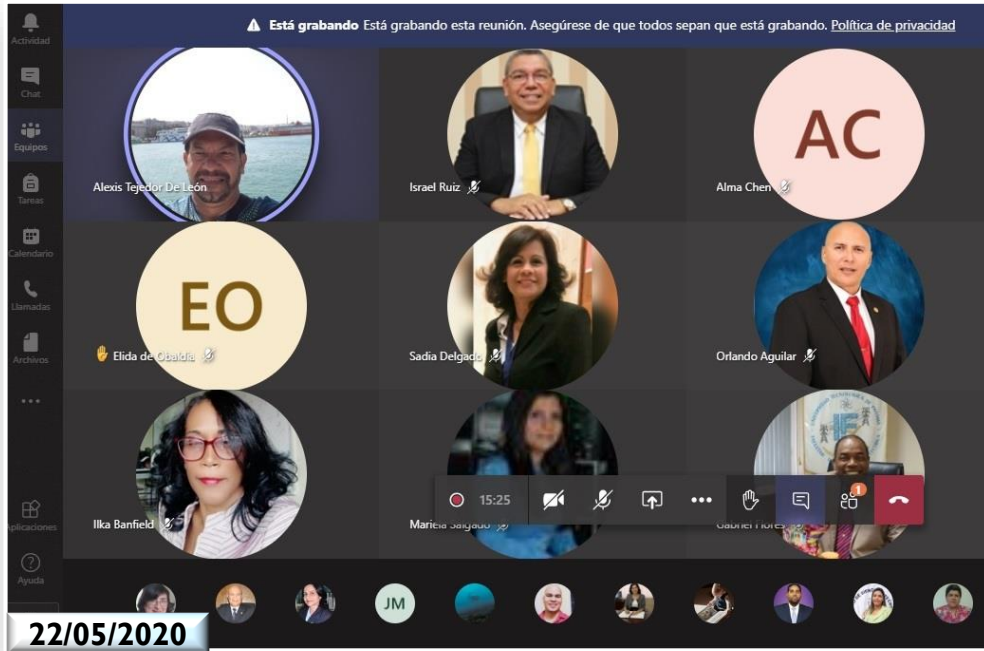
Actividad
Chat
Equipos
Tareas
Calendario
Llamadas
Archivos
...
Aplicaciones
Ayuda

Está grabando Está grabando esta reunión. Asegúrese de que todos sepan que está grabando. Política de privacidad

Alexis Tejedor De León
Israel Ruiz
AC
Alma Chen
EO
Elida de Obaldía
Sadia Delgado
Orlando Aguilar
Ilka Banfield
Mariela Salgado
Gabriel Flores

15:25
1

JM

22/05/2020